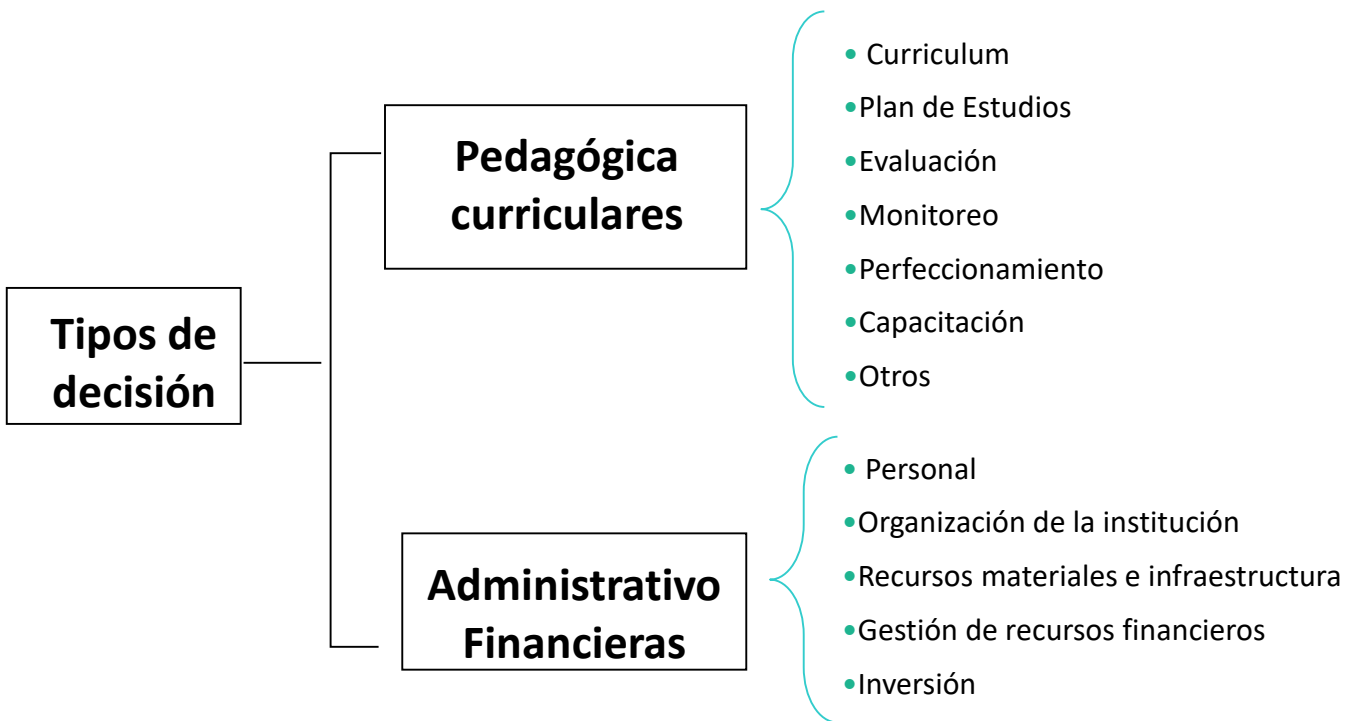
Tipos de decisión

Pedagógica curriculares

- Curriculum
- Plan de Estudios
- Evaluación
- Monitoreo
- Perfeccionamiento
- Capacitación
- Otros

Administrativo Financieras

- Personal
- Organización de la institución
- Recursos materiales e infraestructura
- Gestión de recursos financieros
- Inversión